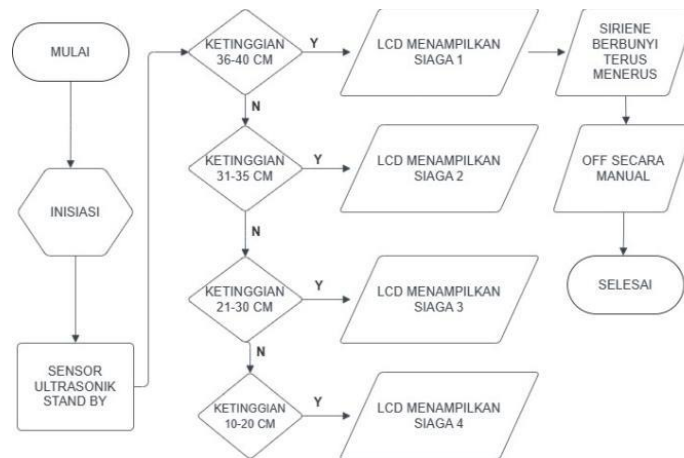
MULAI

INISIASI

SENSOR ULTRASONIK STAND BY

KETINGGIAN 36-40 CM

Y

LCD MENAMPILKAN SIAGA 1

SIRIENE BERBUNYI TERUS MENERUS

OFF SECARA MANUAL

SELESAI

N

KETINGGIAN 31-35 CM

Y

LCD MENAMPILKAN SIAGA 2

N

KETINGGIAN 21-30 CM

Y

LCD MENAMPILKAN SIAGA 3

N

KETINGGIAN 10-20 CM

Y

LCD MENAMPILKAN SIAGA 4